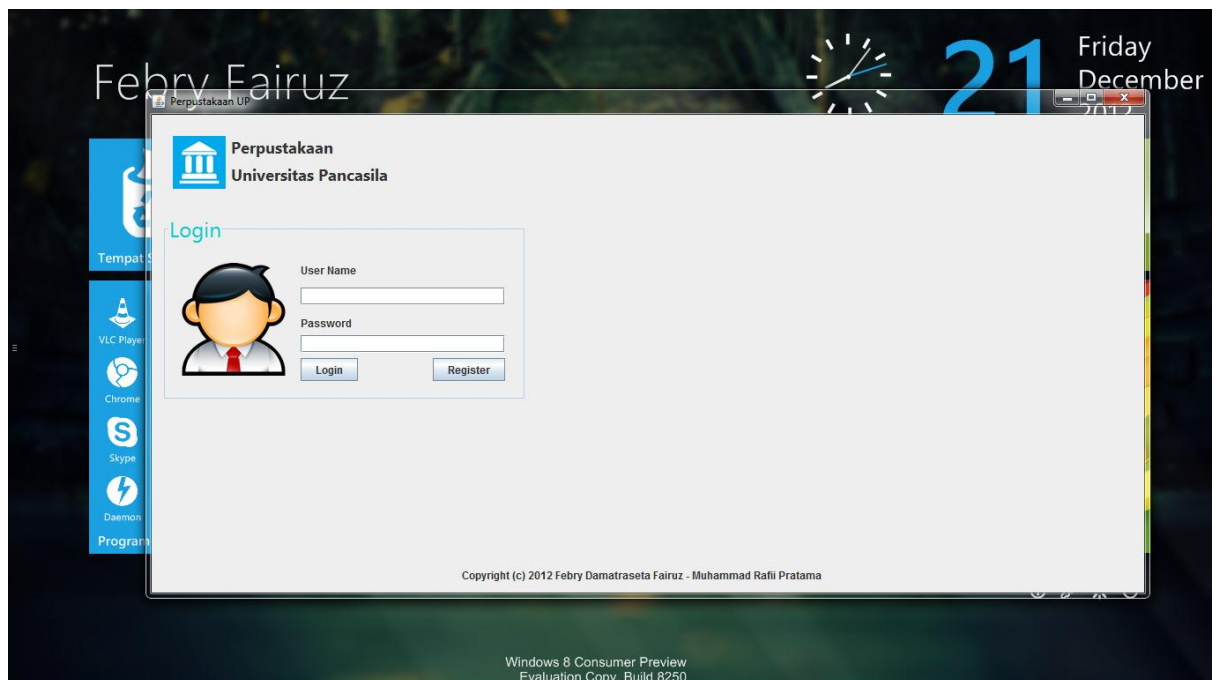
Febry Fairuz

21 Friday December

Perpustakaan UP

Perpustakaan
Universitas Pancasila

Login

User Name

Password

Login

Register

Tempat S

VLC Player

Chrome

Skype

Daemon

Program

Copyright (c) 2012 Febry Damatraseta Fairuz - Muhammad Rafii Pratama

Windows 8 Consumer Preview
Evaluation Copy. Build 8250